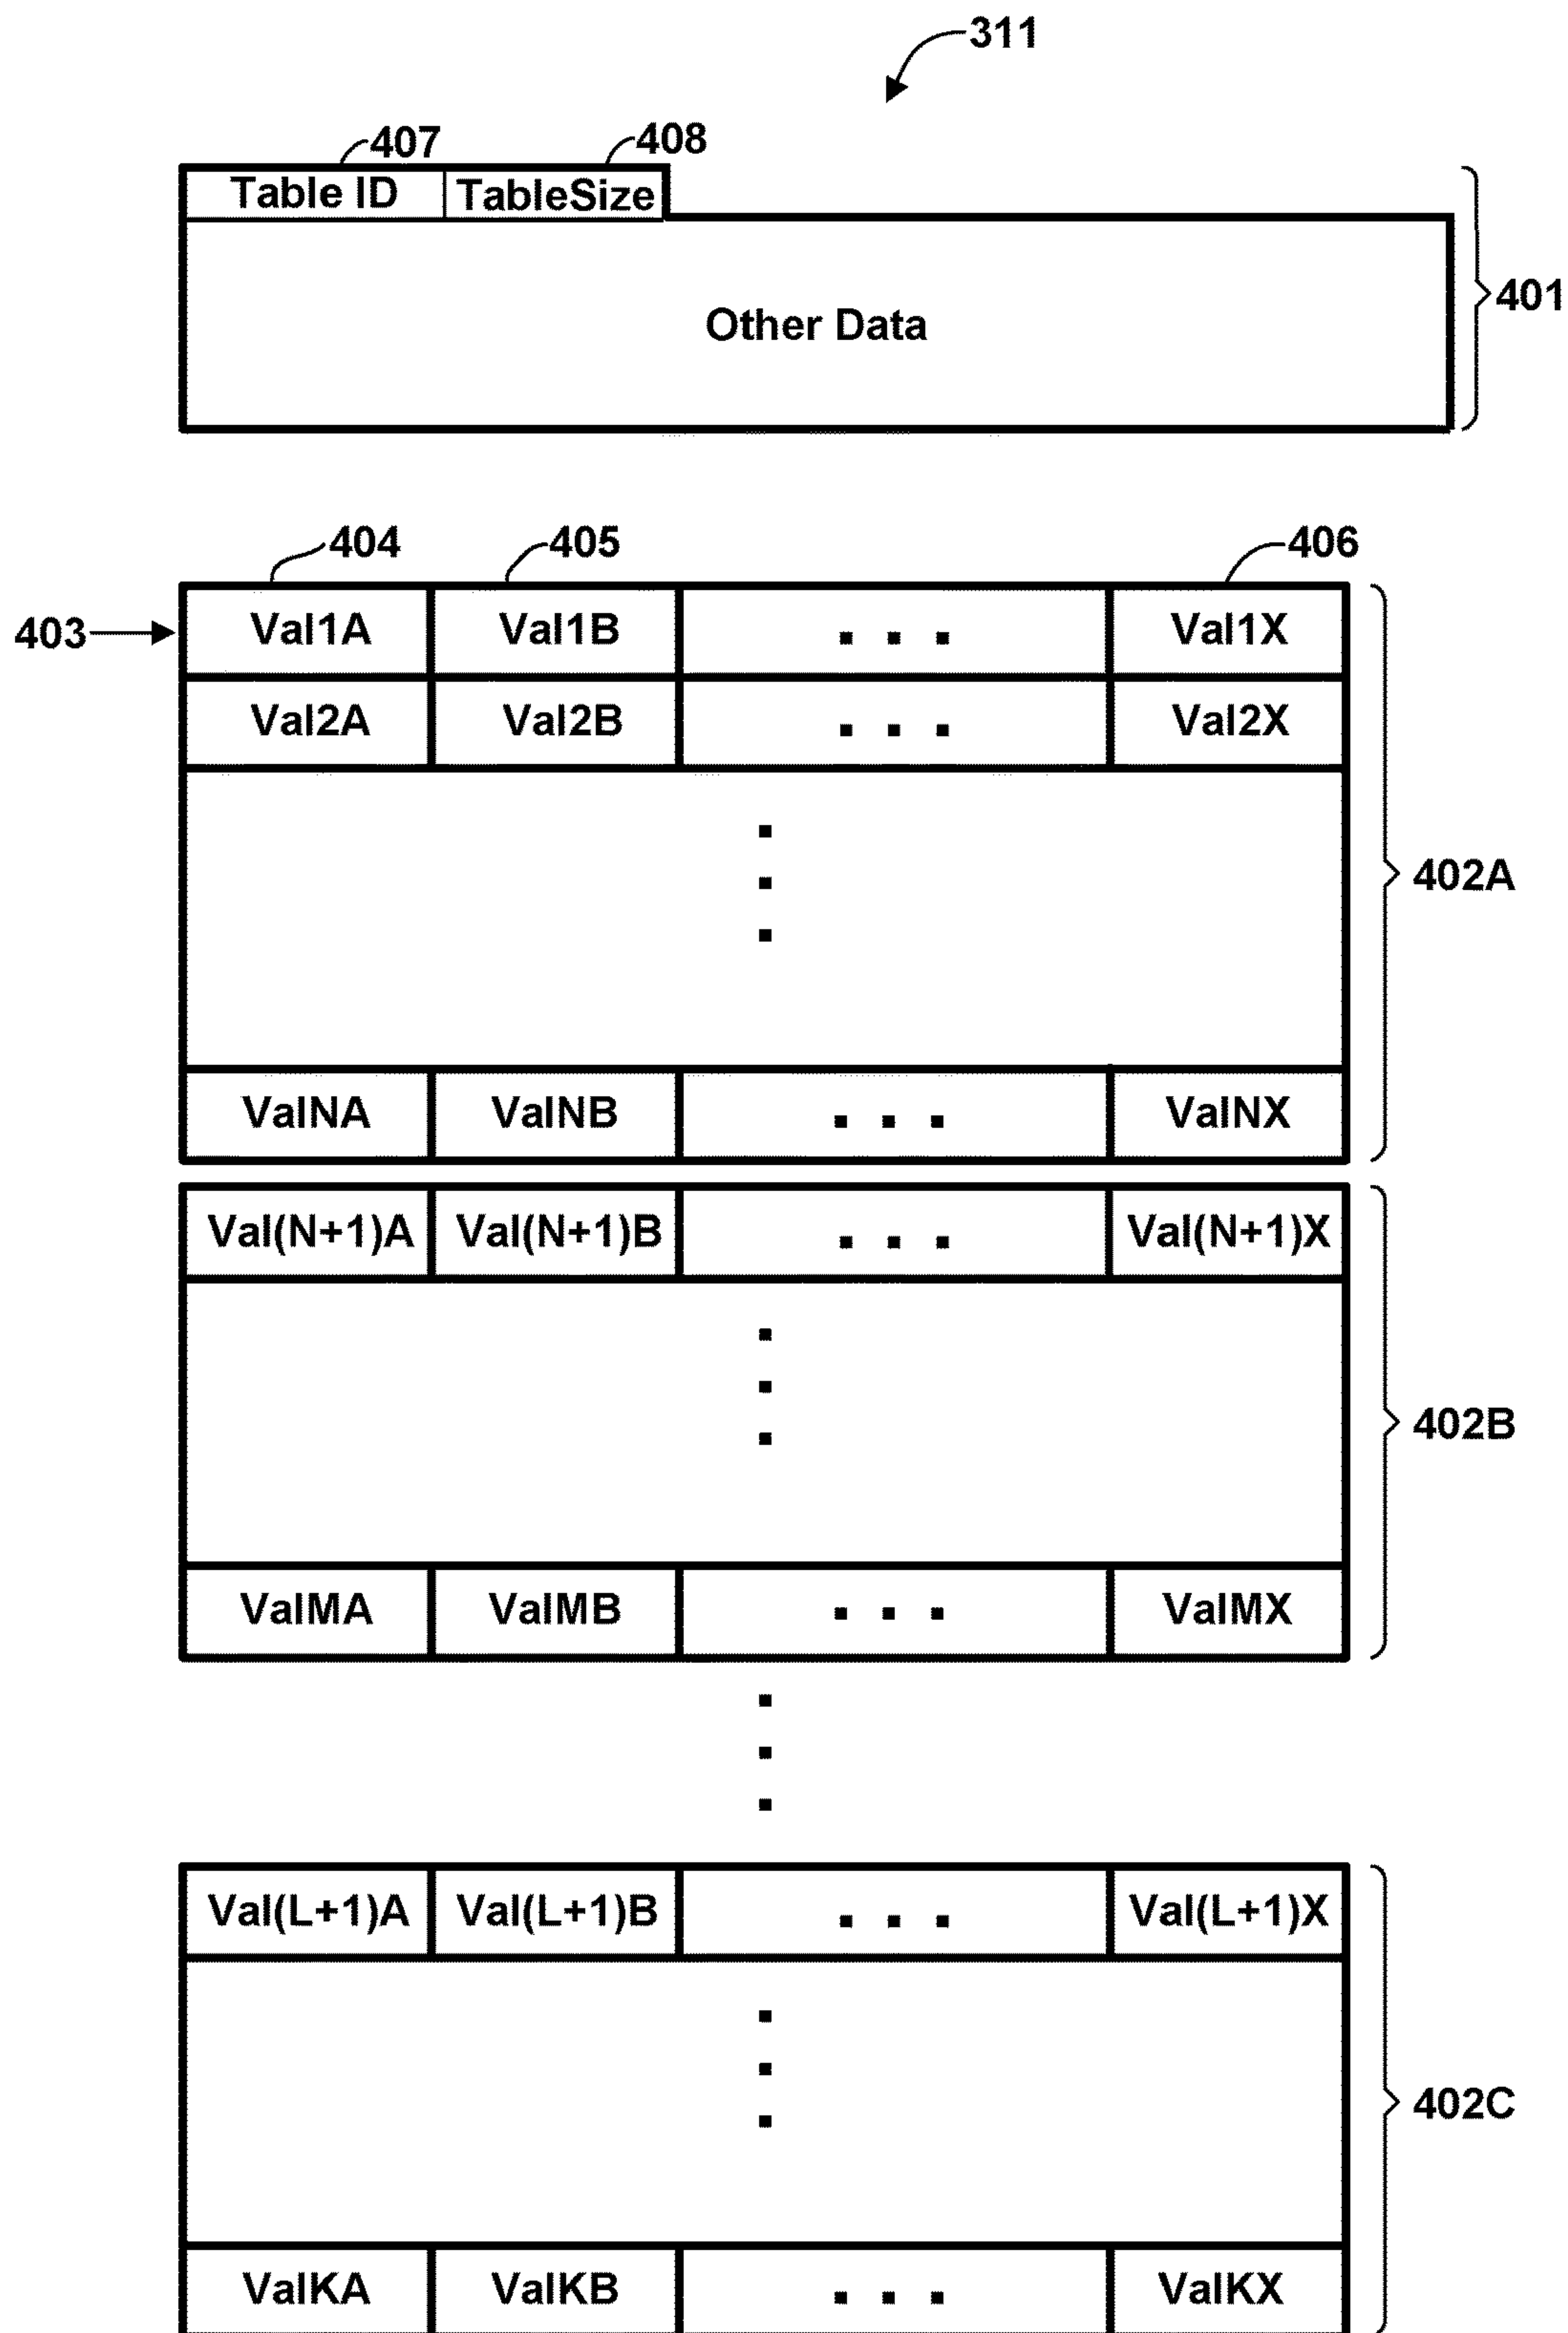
311

407
408
Table ID
TableSize

Other Data

401

404
405
406

403

| Val1A | Val1B | . . . | Val1X |
|---|---|---|---|
| Val2A | Val2B | . . . | Val2X |
| | | : | |
| ValNA | ValNB | . . . | ValNX |

402A

| Val(N+1)A | Val(N+1)B | . . . | Val(N+1)X |
|---|---|---|---|
| | | : | |
| ValMA | ValMB | . . . | ValMX |

402B

:

| Val(L+1)A | Val(L+1)B | . . . | Val(L+1)X |
|---|---|---|---|
| | | : | |
| ValKA | ValKB | . . . | ValKX |

402C